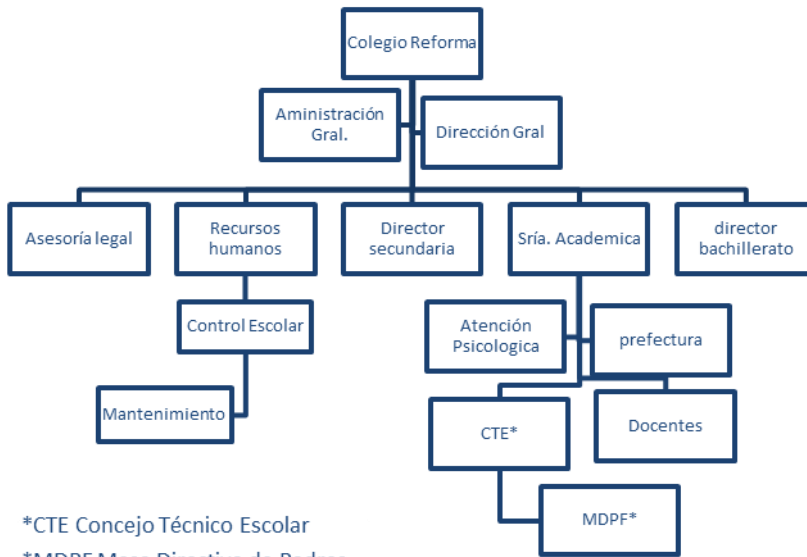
Colegio Reforma

Aministración Gral.

Dirección Gral

Asesoría legal

Recursos humanos

Director secundaria

Sría. Academica

director bachillerato

Control Escolar

Mantenimiento

Atención Psicologica

prefectura

CTE*

Docentes

MDPF*

*CTE Concejo Técnico Escolar

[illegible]